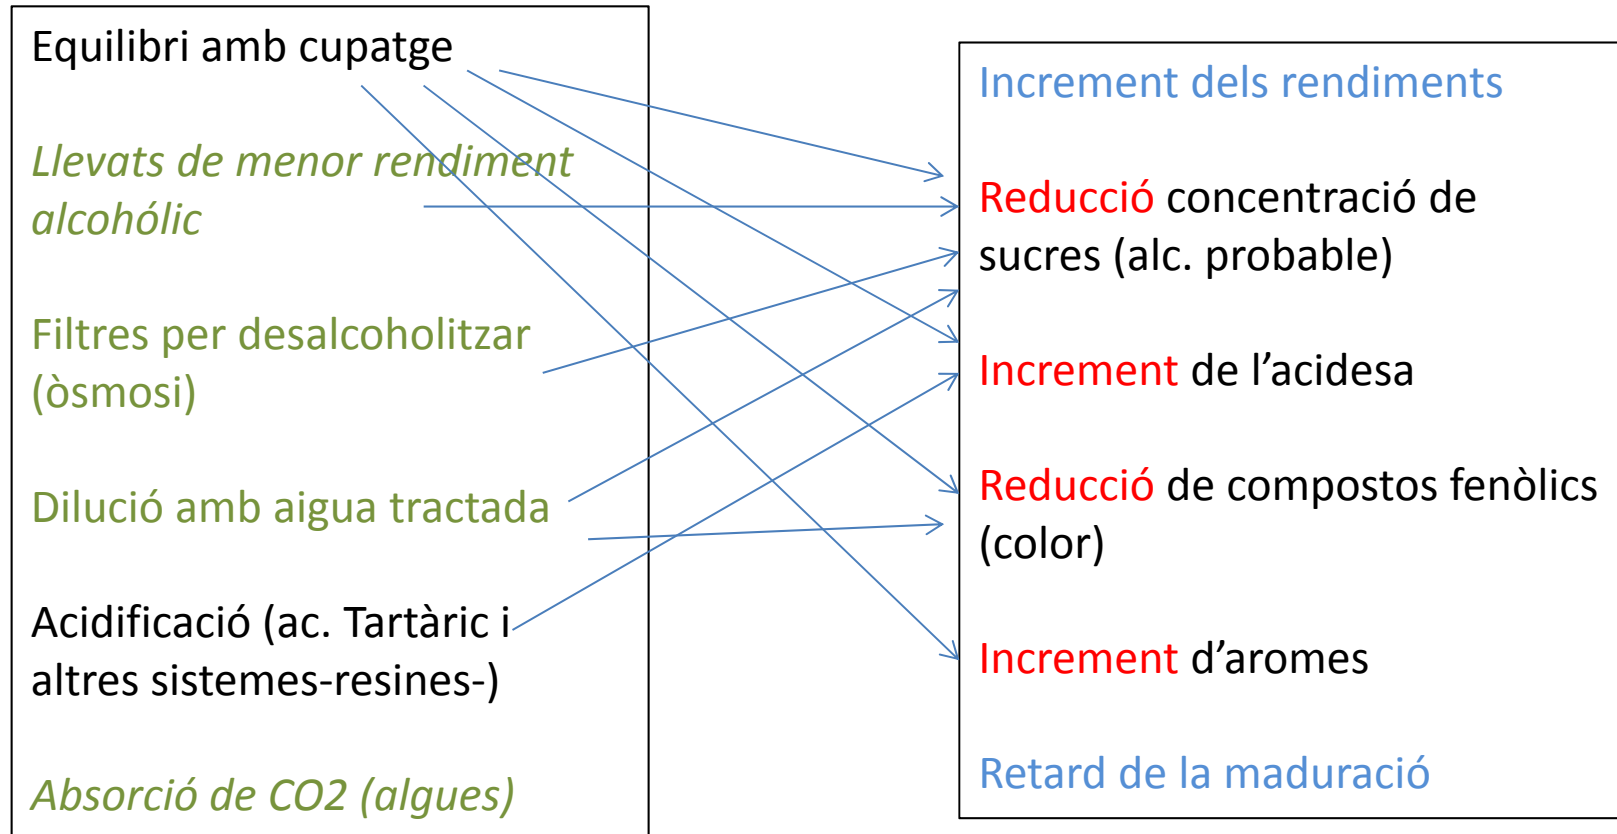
Equilibri amb cupatge

Llevats de menor rendiment alcohólic

Filtres per desalcoholitzar (òsmosi)

Dilució amb aigua tractada

Acidificació (ac. Tartàric i altres sistemes-resines-)

Absorció de CO2 (algues)

Increment dels rendiments

Reducció concentració de sucres (alc. probable)

Increment de l’acidesa

Reducció de compostos fenòlics (color)

Increment d’aromes

Retard de la maduració